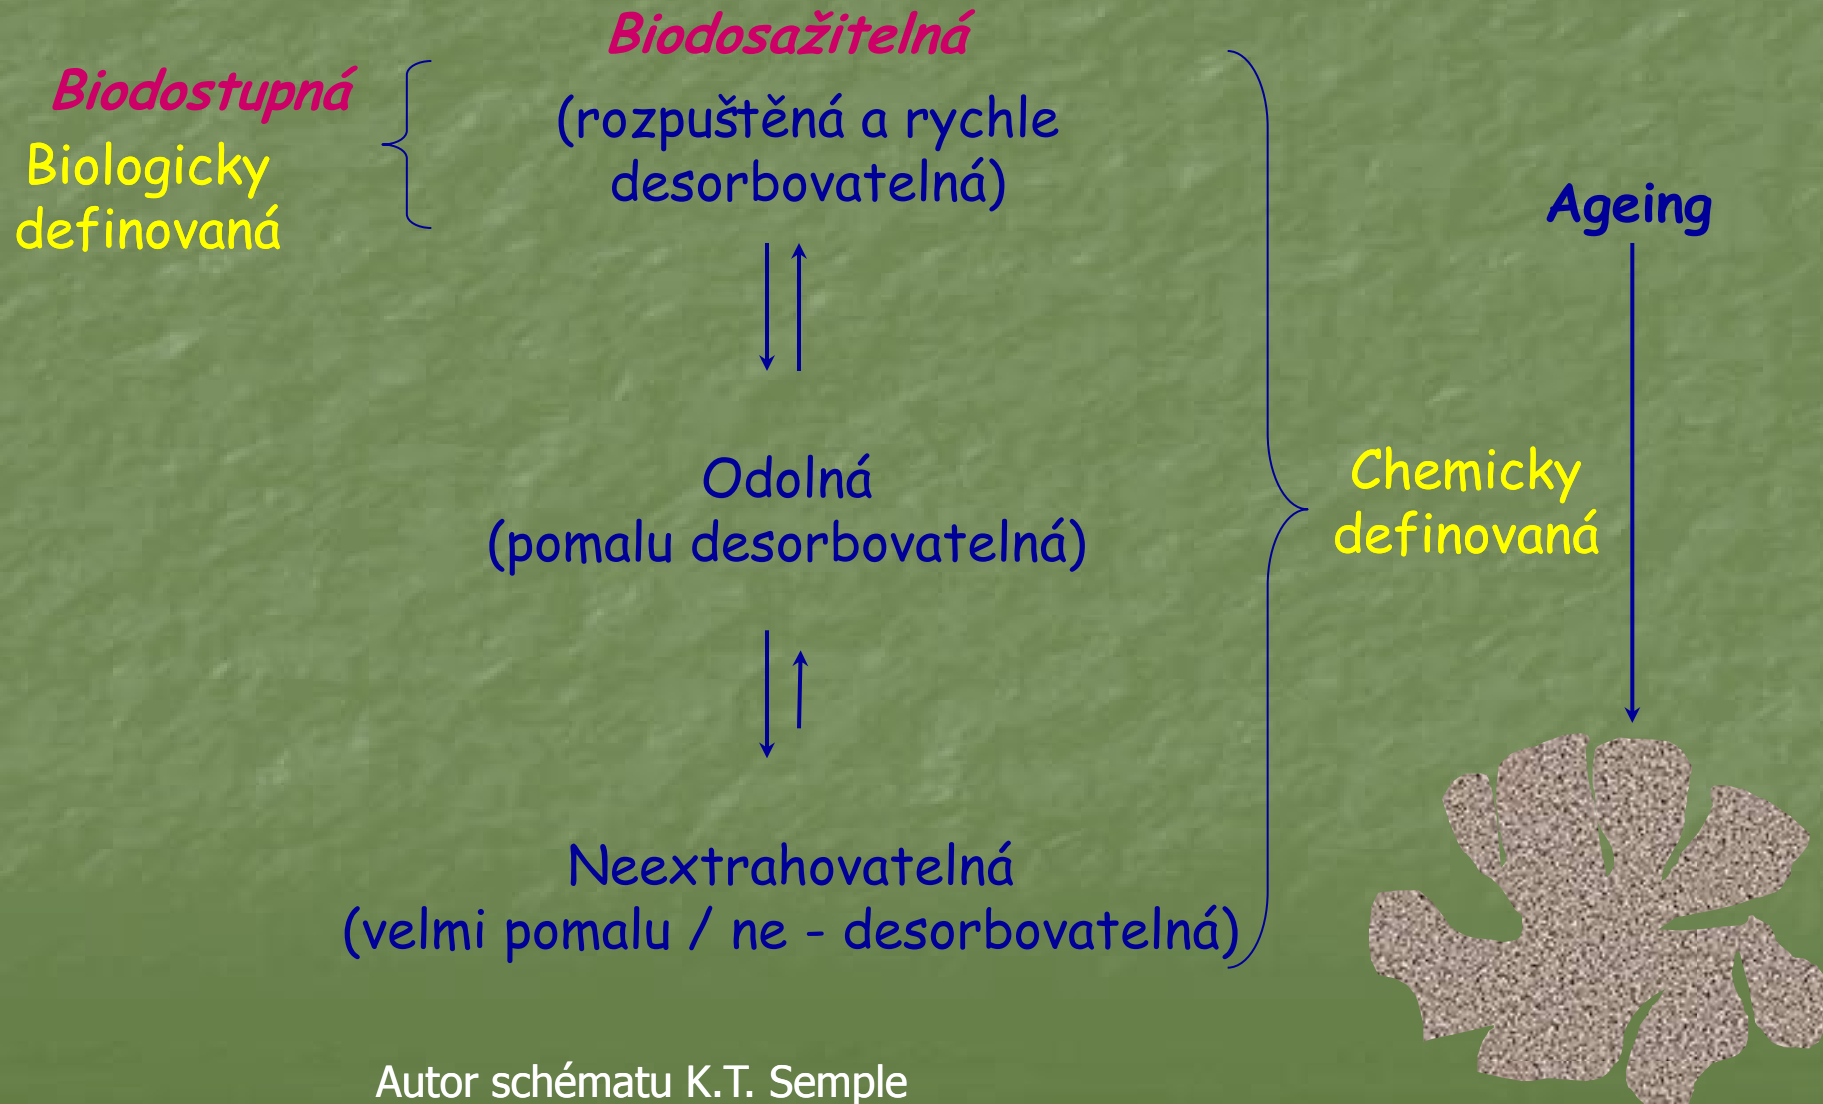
Biodosažitelná

Biodostupná

Biologicky definovaná

(rozpuštěná a rychle desorbovatelná)

Ageing

Odolná
(pomalu desorbovatelná)

Chemicky definovaná

Neextrahovatelná
(velmi pomalu / ne - desorbovatelná)

Autor schématu K.T. Semple